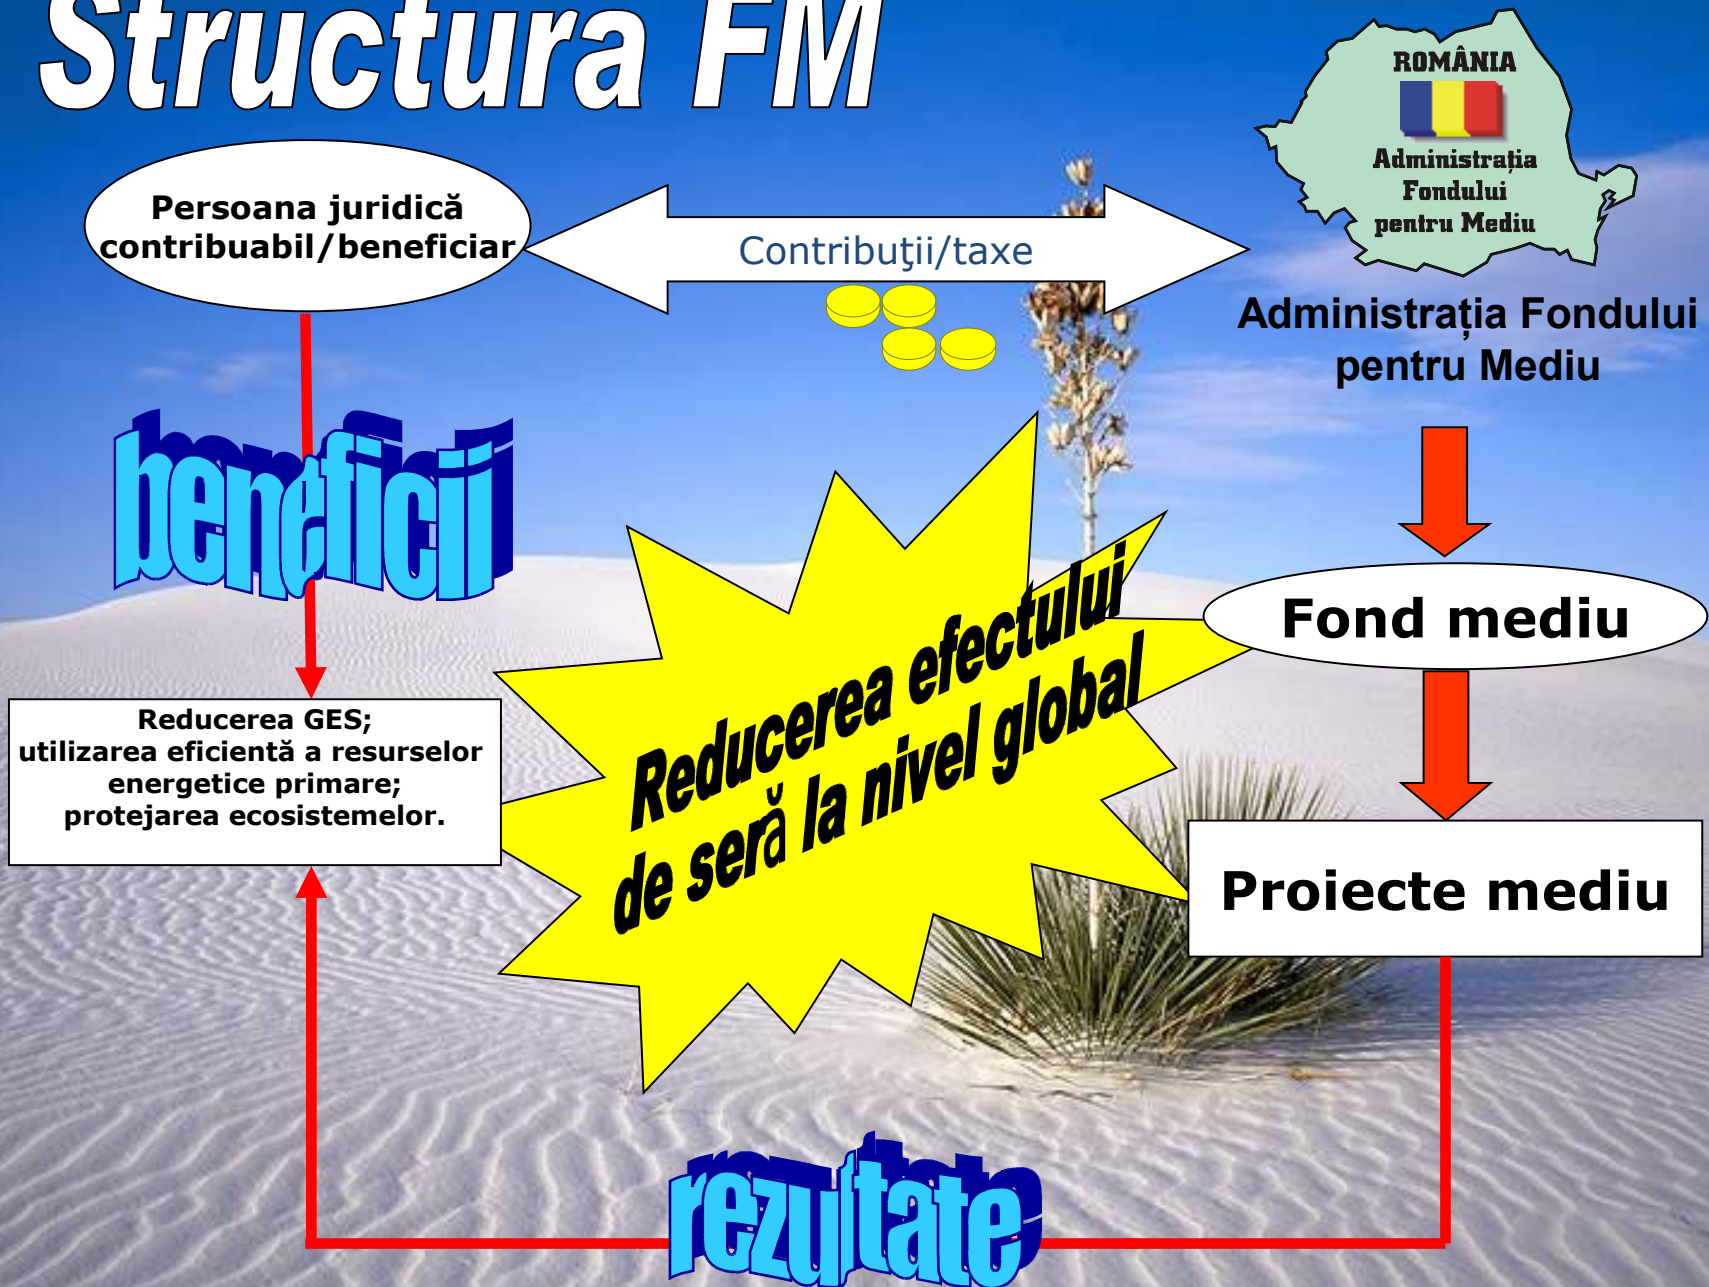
Structura FM

Persoana juridică contribuabil/beneficiar

Contribuţii/taxe

ROMÂNIA
Administrația Fondului pentru Mediu

Administrația Fondului pentru Mediu

beneficii

Fond mediu

Reducerea efectului de seră la nivel global

Reducerea GES; utilizarea eficientă a resurselor energetice primare; protejarea ecosistemelor.

Proiecte mediu

rezultate